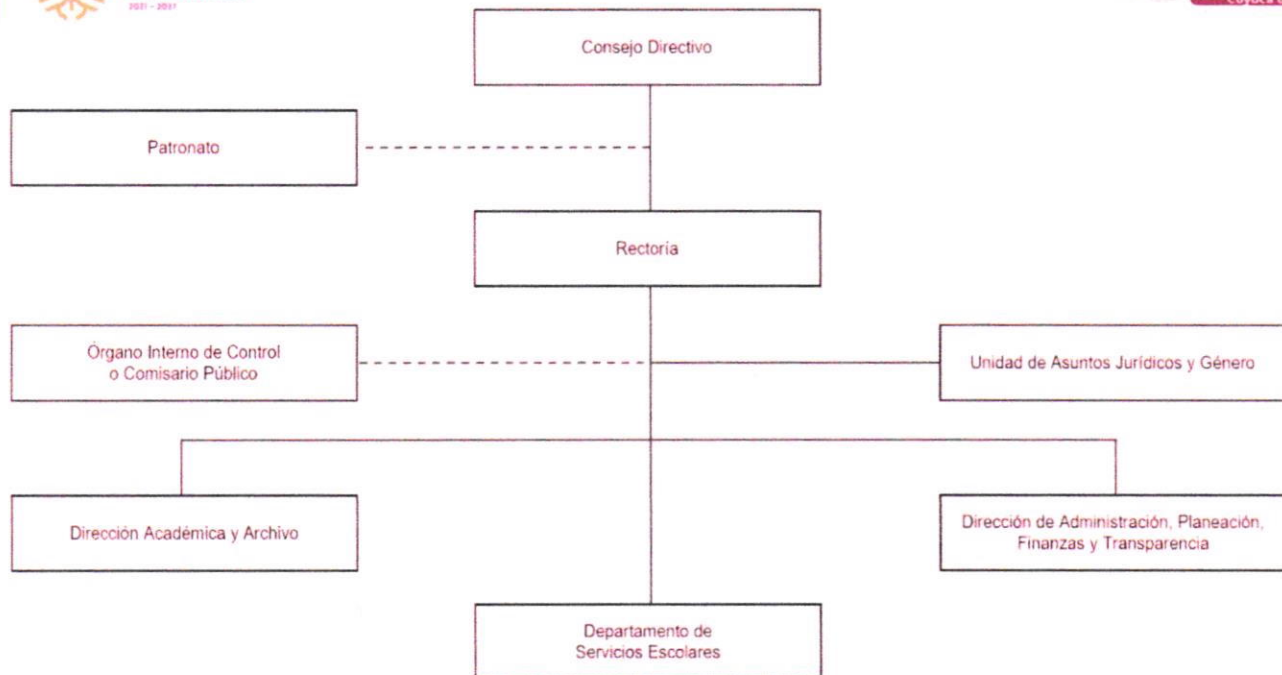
2021 - 2027

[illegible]

Consejo Directivo

Patronato

Rectoria

Órgano Interno de Control o Comisario Público

Unidad de Asuntos Jurídicos y Género

Dirección Académica y Archivo

Dirección de Administración, Planeación, Finanzas y Transparencia

Departamento de Servicios Escolares